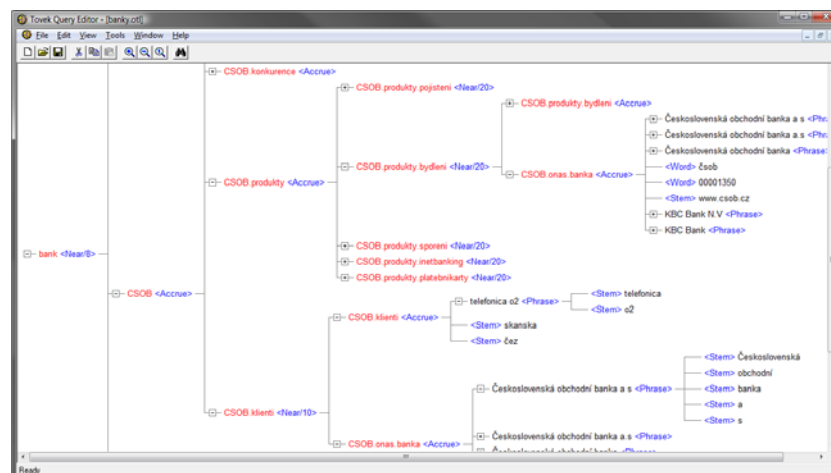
Tovek Query Editor - [banky.otl]

File Edit View Tools Window Help

CSOB.konkurence <Accrue>
CSOB.produkty.pojisteni <Near/20>
CSOB.produkty.bydleni <Accrue>
Československá obchodní banka a s <Phr
Československá obchodní banka a.s <Phr
Československá obchodní banka <Phrase
<Word> čsob
<Word> 00001350
<Stem> www.csob.cz
KBC Bank N.V <Phrase>
KBC Bank <Phrase>
CSOB.produkty <Accrue>
CSOB.produkty.bydleni <Near/20>
CSOB.onas.banka <Accrue>
CSOB.produkty.sporeni <Near/20>
CSOB.produkty.inetbanking <Near/20>
CSOB.produkty.platebnikarty <Near/20>
bank <Near/8>
CSOB <Accrue>
CSOB.klienti <Accrue>
telefonica o2 <Phrase>
<Stem> telefonica
<Stem> o2
<Stem> skanska
<Stem> čez
<Stem> Československá
<Stem> obchodní
<Stem> banka
<Stem> a
<Stem> s
Československá obchodní banka a s <Phrase>
CSOB.klienti <Near/10>
CSOB.onas.banka <Accrue>
Československá obchodní banka a.s <Phrase>
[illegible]

Ready